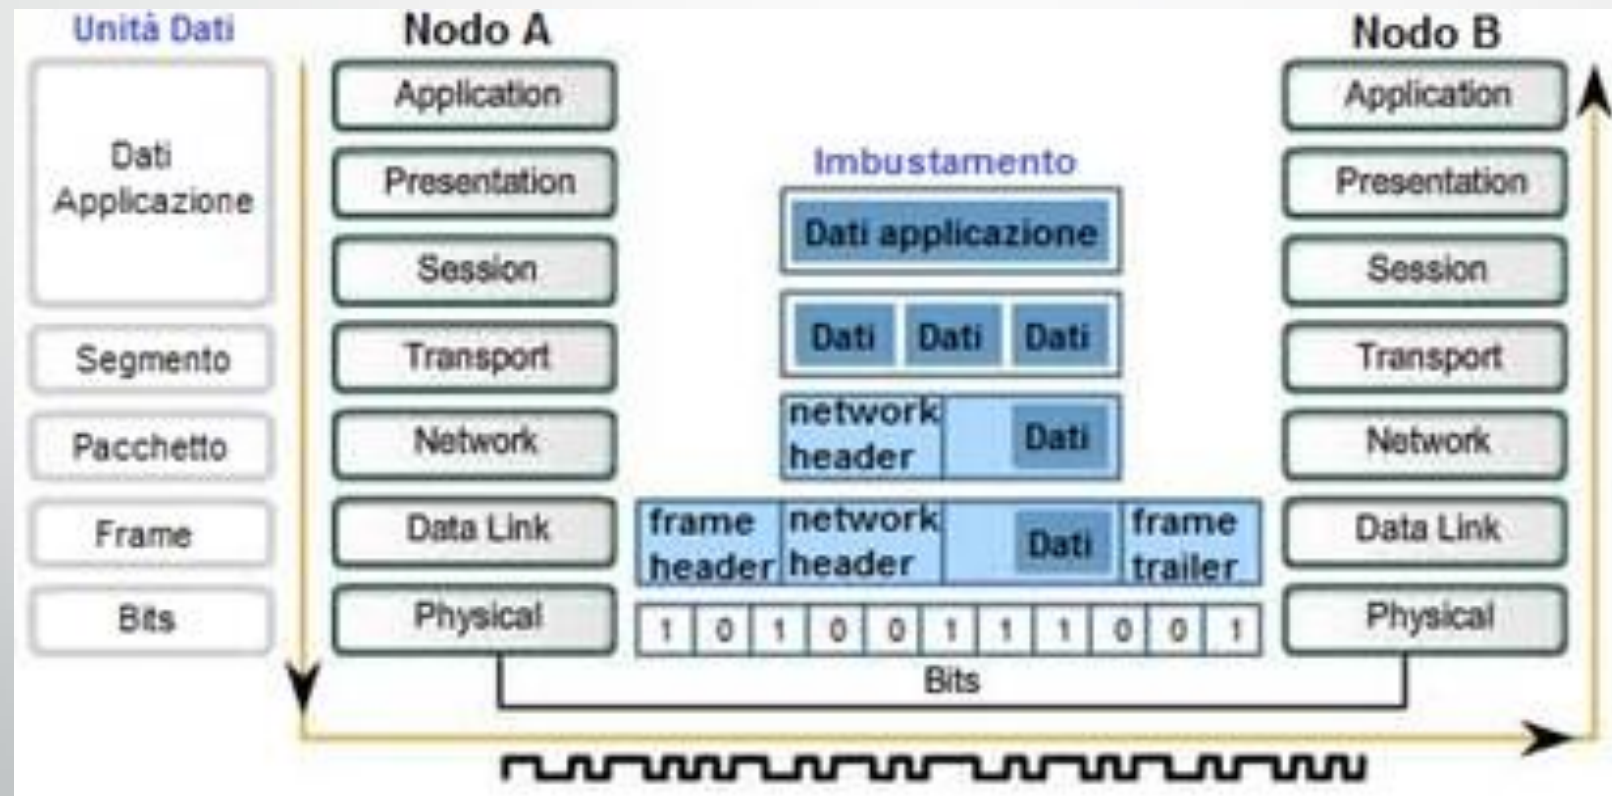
Unità Dati

Dati Applicazione

Segmento

Pacchetto

Frame

Bits

Nodo A

Application

Presentation

Session

Transport

Network

Data Link

Physical

Imbustamento

Dati applicazione

Dati Dati Dati

network header Dati

frame header network header Dati frame trailer

| 1 | 0 | 1 | 0 | 0 | 1 | 1 | 1 | 0 | 0 | 1 |
|---|---|---|---|---|---|---|---|---|---|---|

Bits

Nodo B

Application

Presentation

Session

Transport

Network

Data Link

Physical